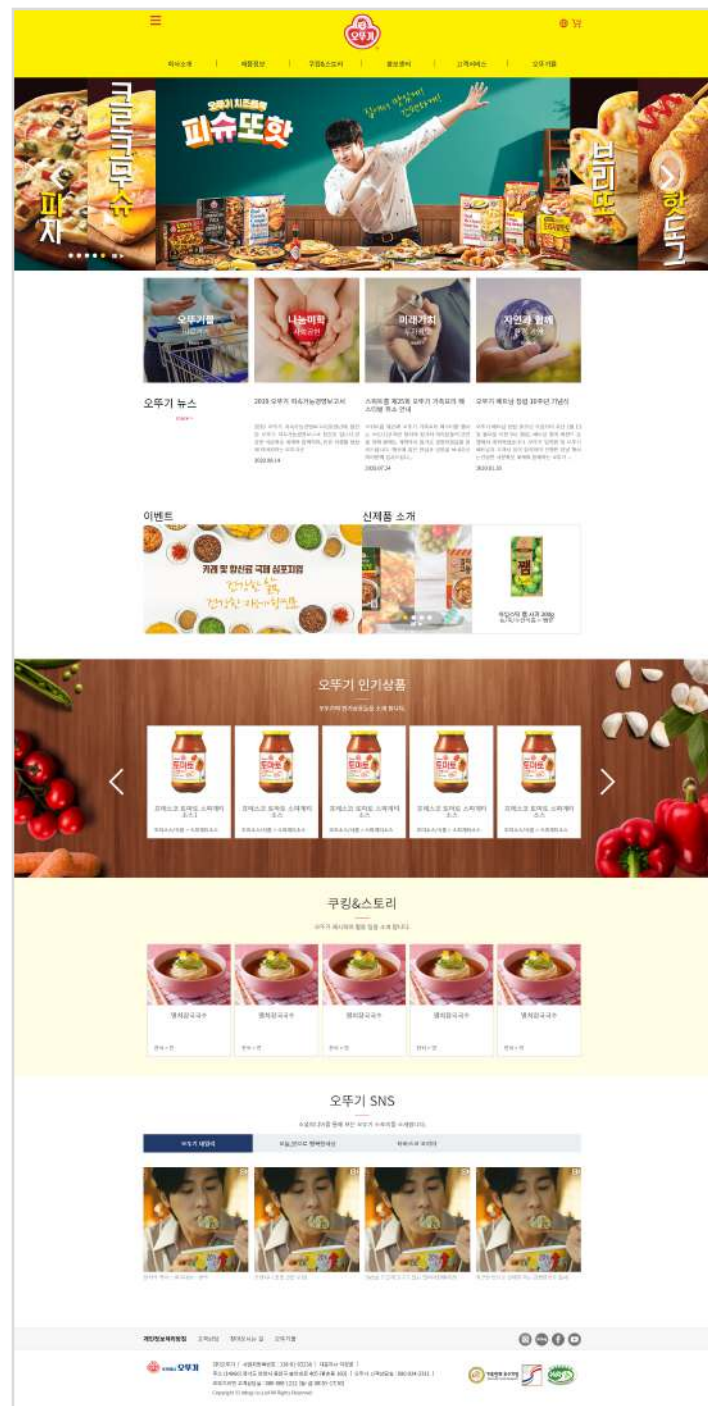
오뚜기

회사소개 | 제품정보 | 쿠킹&스토리 | 홍보센터 | 고객서비스 | 오뚜기몰

피자 크로크무슈

오뚜기 치즈듬뿍 피슈또핫

부리또 핫도그

오뚜기몰

나눔미학

미래가치

자연과 함께

오뚜기 뉴스

2020 오뚜기 지속가능경영보고서

2020.08.14

스파클 제25회 오뚜기 가족피크 체스티벌 개최 안내

2020.07.24

오뚜기 쌔트남 창립 30주년 기념식

2020.01.20

이벤트

카레 및 향신료 국제 심포지엄

신제품 소개

오뚜기 인기상품

오뚜기 인기상품을 소개 합니다.

프레스코 토마토 스파게티 소스

프레스코 토마토 스파게티 소스

프레스코 토마토 스파게티 소스

프레스코 토마토 스파게티 소스

프레스코 토마토 스파게티 소스

쿠킹&스토리

오뚜기 레시피와 함께 맛을 소개 합니다.

열치칼국국수

열치칼국국수

열치칼국국수

열치칼국국수

열치칼국국수

오뚜기 SNS

오뚜기 페이스북

개인정보처리방침

Copyright (c) Ottogi Co.,Ltd All Rights Reserved